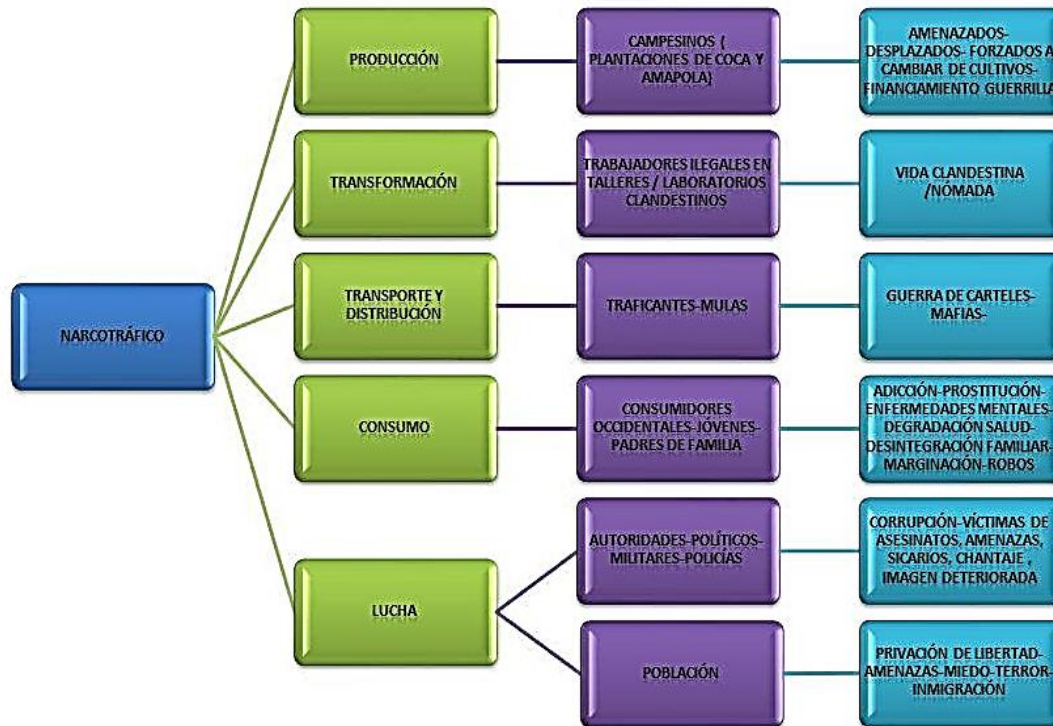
NARCOTRÁFICO

PRODUCCIÓN

CAMPESINOS ( PLANTACIONES DE COCA Y AMAPOLA)

AMENAZADOS- DESPLAZADOS- FORZADOS A CAMBIAR DE CULTIVOS- FINANCIAMIENTO GUERRILLA

TRANSFORMACIÓN

TRABAJADORES ILEGALES EN TALLERES / LABORATORIOS CLANDESTINOS

VIDA CLANDESTINA /NÓMADA

TRANSPORTE Y DISTRIBUCIÓN

TRAFICANTES-MULAS

GUERRA DE CARTELES- MAFIAS-

CONSUMO

CONSUMIDORES OCCIDENTALES-JÓVENES- PADRES DE FAMILIA

ADICCIÓN-PROSTITUCIÓN- ENFERMEDADES MENTALES- DEGRADACIÓN SALUD- DESINTEGRACIÓN FAMILIAR- MARGINACIÓN-ROBOS

LUCHA

AUTORIDADES-POLÍTICOS- MILITARES-POLICÍAS

CORRUPCIÓN-VÍCTIMAS DE ASESINATOS, AMENAZAS, SICARIOS, CHANTAJE , IMAGEN DETERIORADA

POBLACIÓN

PRIVACIÓN DE LIBERTAD- AMENAZAS-MIEDO-TERROR- INMIGRACIÓN